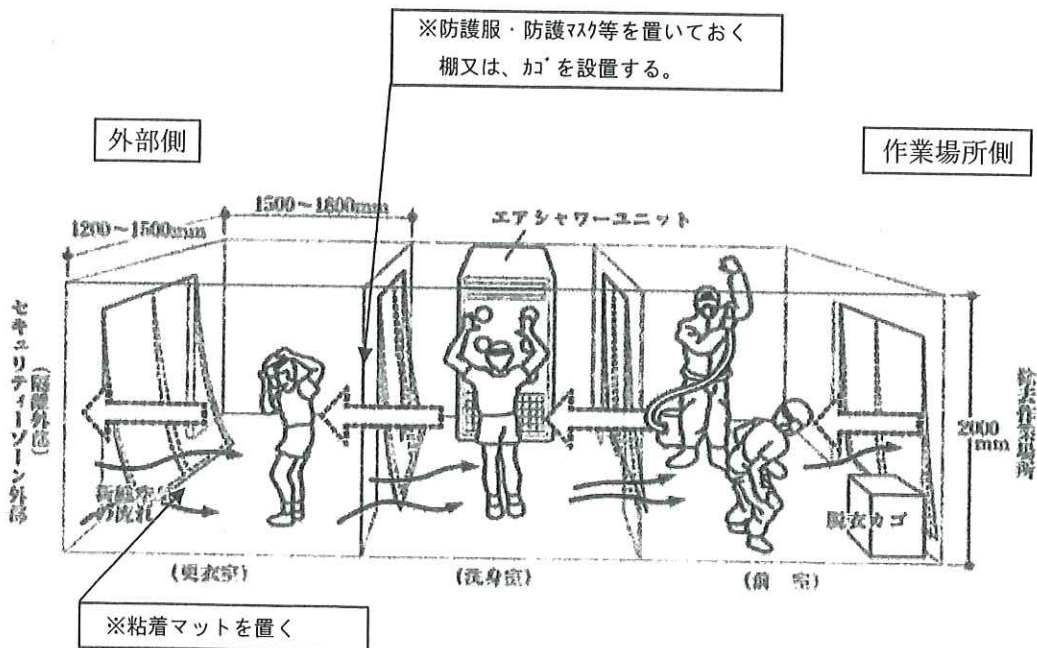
※防護服・防護ﾏｽｸ等を置いておく
棚又は、ｶｺﾞを設置する。

外部側

作業場所側

1500～1800mm

1200～1500mm

エアシャワーユニット

セキュリティーゾーン外部
(隔離外部)

新鮮空気の流れ

2000mm

除去作業場所

脱衣カゴ

(更衣室)

(洗身室)

(前室)

※粘着マットを置く